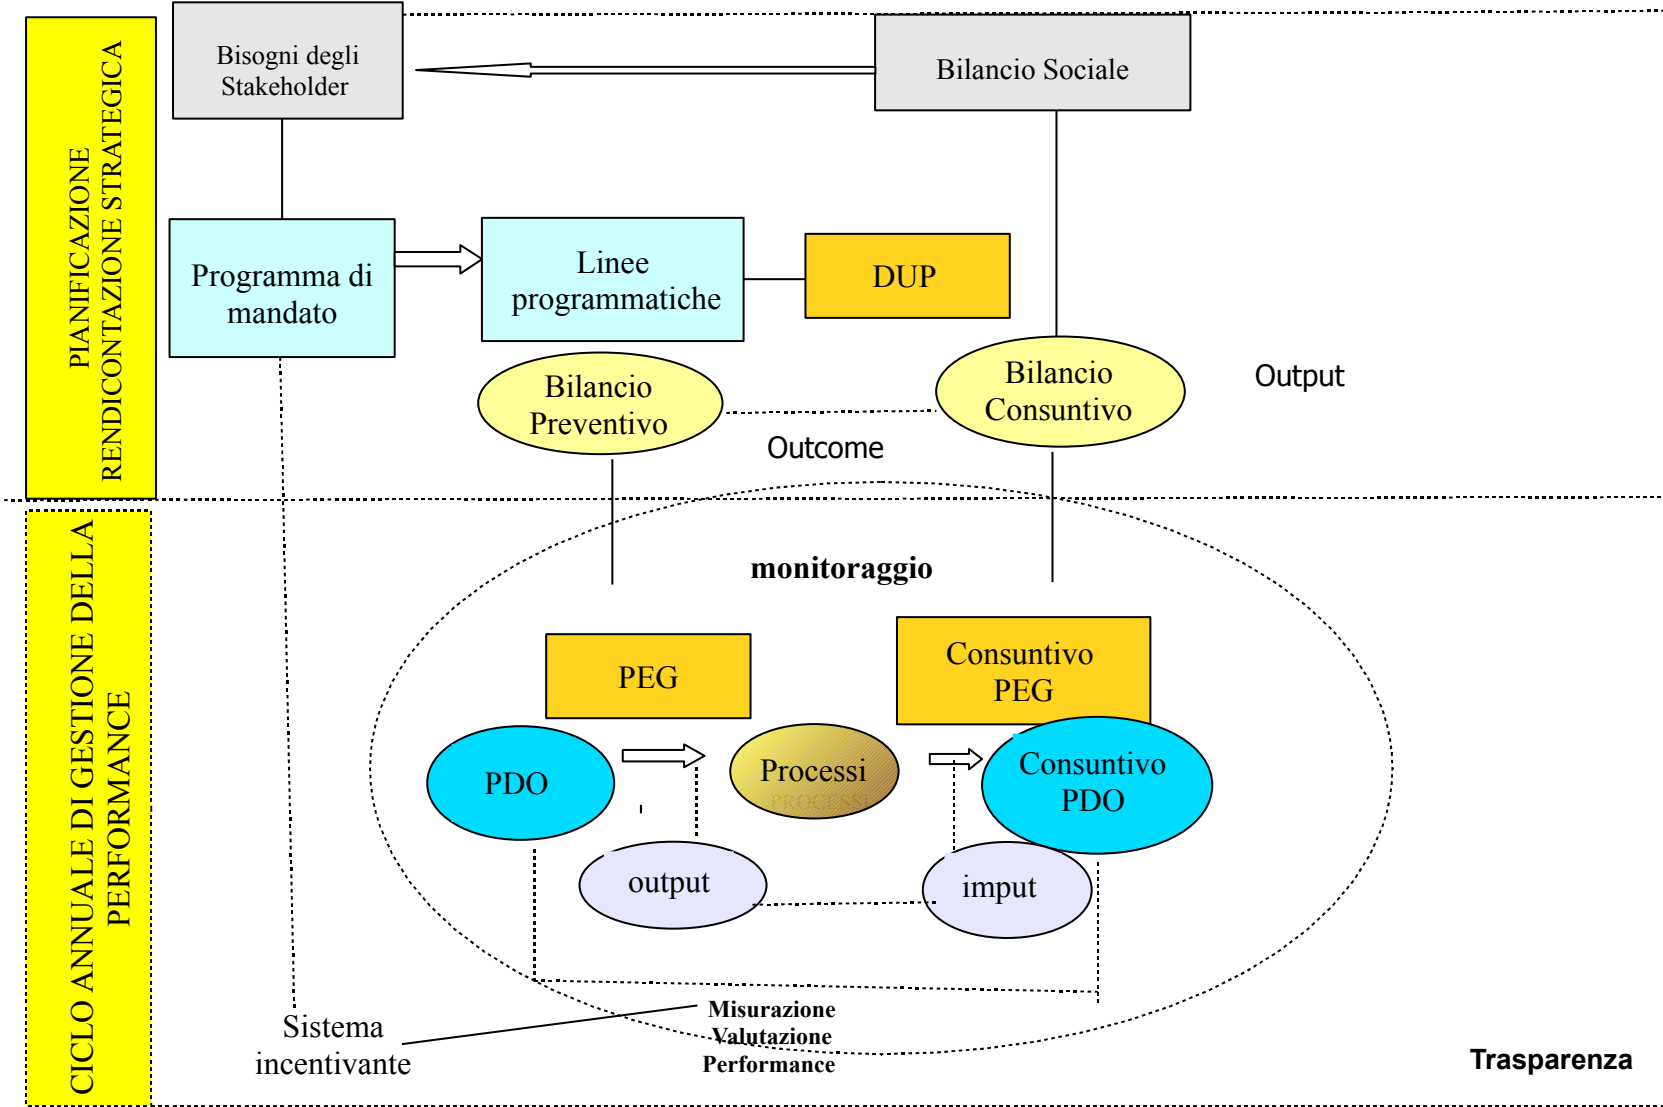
PIANIFICAZIONE RENDICONTAZIONE STRATEGICA

Bisogni degli Stakeholder

Bilancio Sociale

Programma di mandato

Linee programmatiche

DUP

Bilancio Preventivo

Bilancio Consuntivo

Output

Outcome

CICLO ANNUALE DI GESTIONE DELLA PERFORMANCE

monitoraggio

PEG

Consuntivo PEG

PDO

Processi

Consuntivo PDO

output

imput

Sistema incentivante

Misurazione Valutazione Performance

Trasparenza